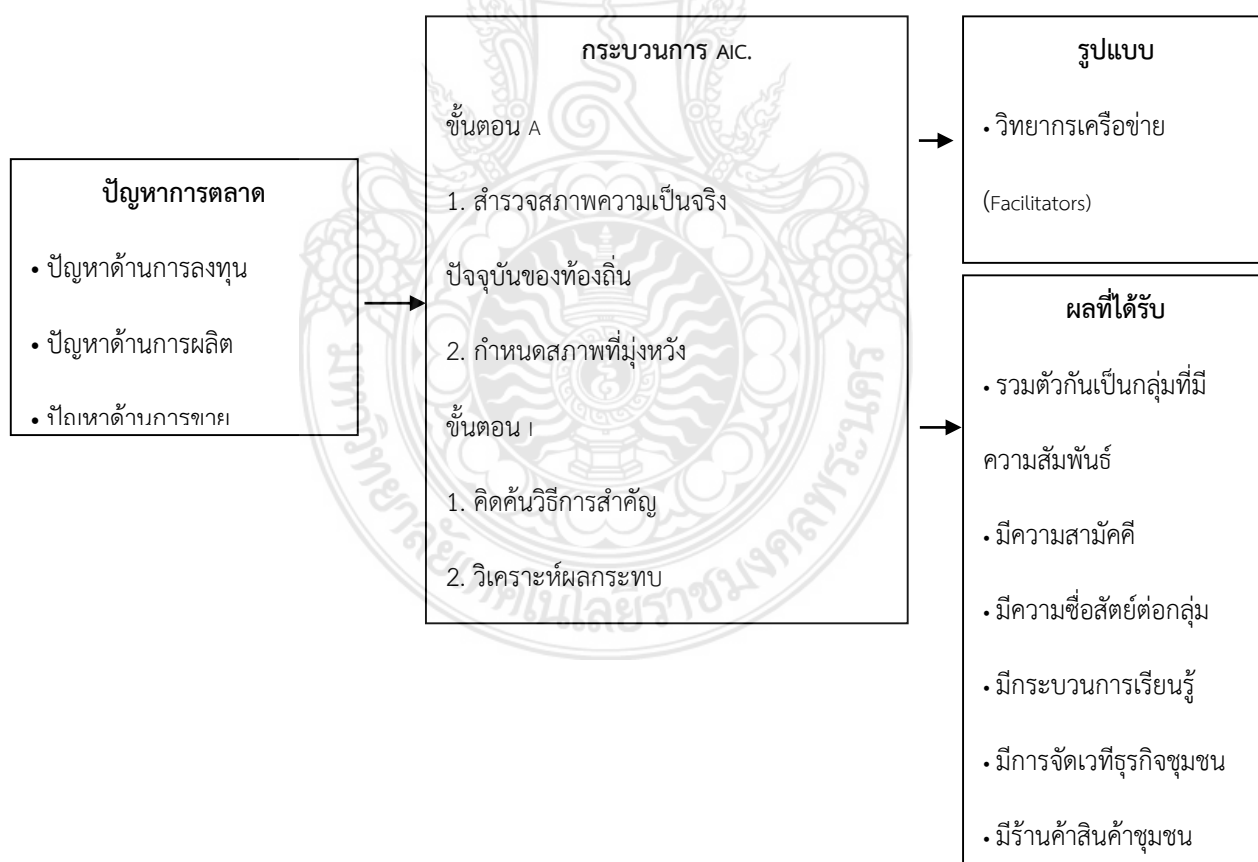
ปัญหาการตลาด

• ปัญหาด้านการลงทุน

• ปัญหาด้านการผลิต

• ปัญหาด้านการขาย

กระบวนการ AIC.

ขั้นตอน A

1. สำรวจสภาพความเป็นจริงปัจจุบันของท้องถิ่น

2. กำหนดสภาพที่มุ่งหวัง

ขั้นตอน I

1. คิดค้นวิธีการสำคัญ

2. วิเคราะห์ผลกระทบ

รูปแบบ

• วิทยากรเครือข่าย (Facilitators)

ผลที่ได้รับ

• รวมตัวกันเป็นกลุ่มที่มีความสัมพันธ์

• มีความสามัคคี

• มีความซื่อสัตย์ต่อกลุ่ม

• มีกระบวนการเรียนรู้

• มีการจัดเวทีธุรกิจชุมชน

• มีร้านค้าสินค้าชุมชน

มหาวิทยาลัยเทคโนโลยีราชมงคลพระนคร